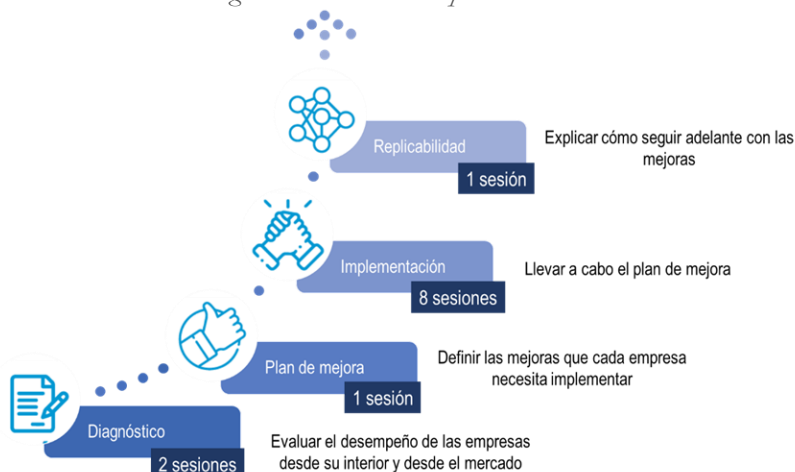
Replicabilidad
1 sesión
Explicar cómo seguir adelante con las mejoras

Implementación
8 sesiones
Llevar a cabo el plan de mejora

Plan de mejora
1 sesión
Definir las mejoras que cada empresa necesita implementar

Diagnóstico
2 sesiones
Evaluar el desempeño de las empresas desde su interior y desde el mercado